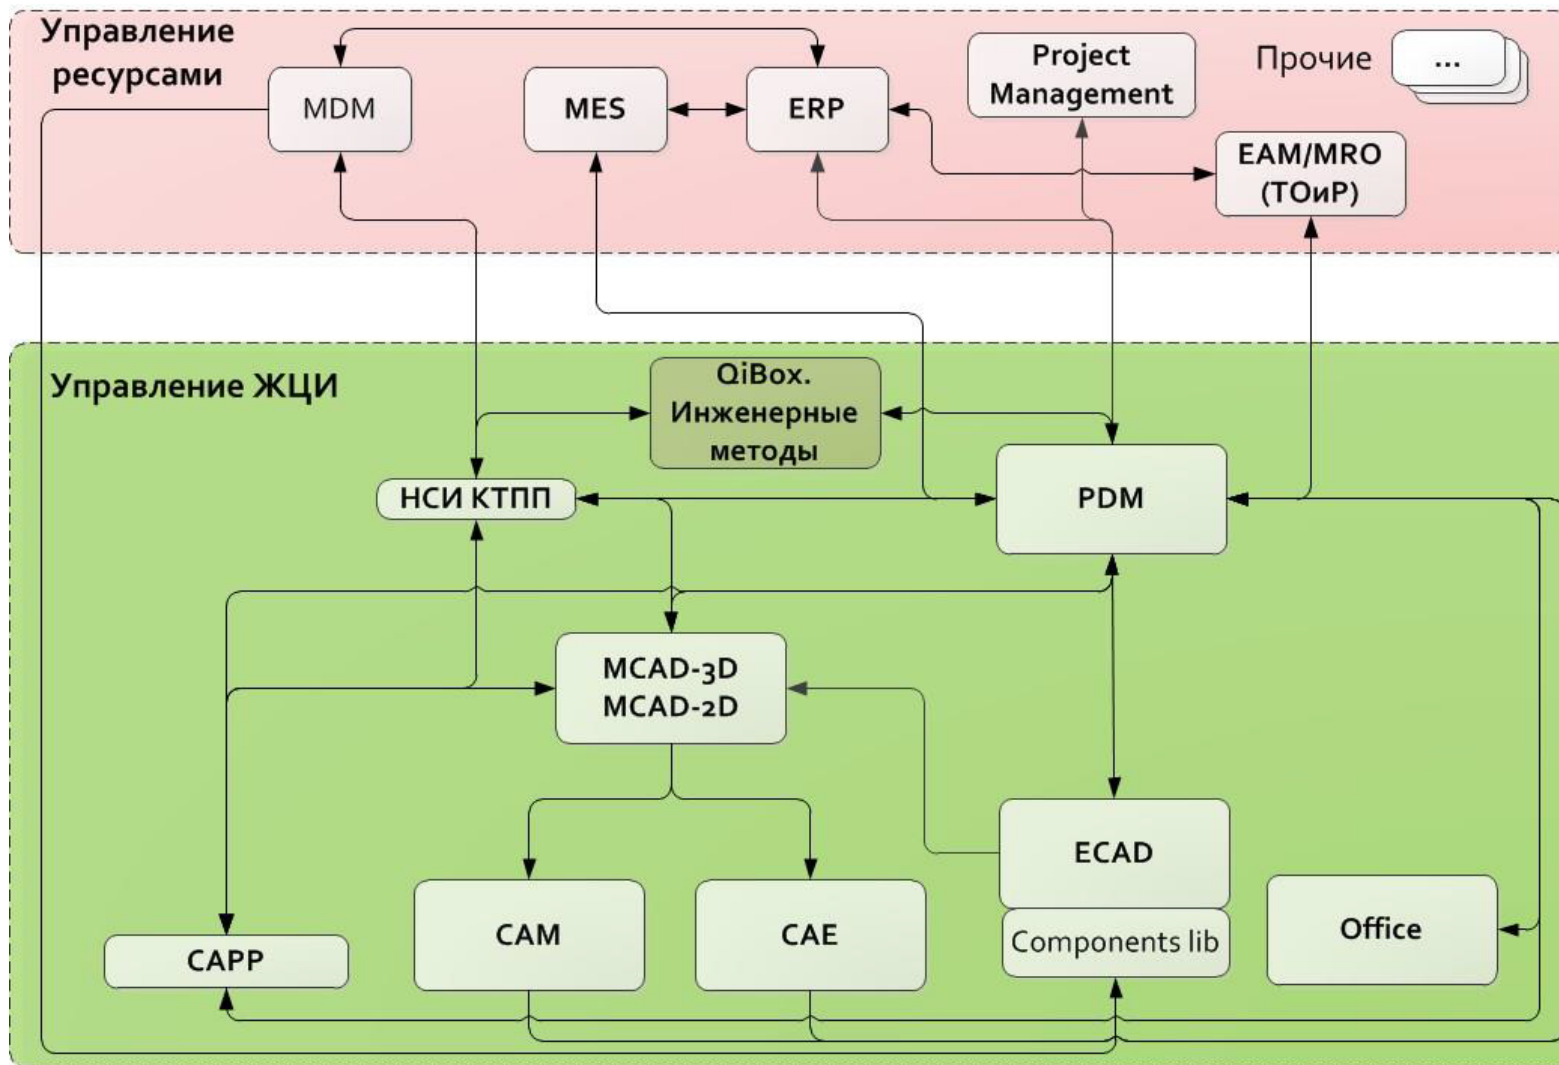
Управление ресурсами

MDM

MES

ERP

Project Management

Прочие

...

EAM/MRO (ТОиР)

Управление ЖЦИ

QiBox. Инженерные методы

НСИ КТПП

PDM

MCAD-3D MCAD-2D

ECAD

Components lib

CAPP

CAM

CAE

Office